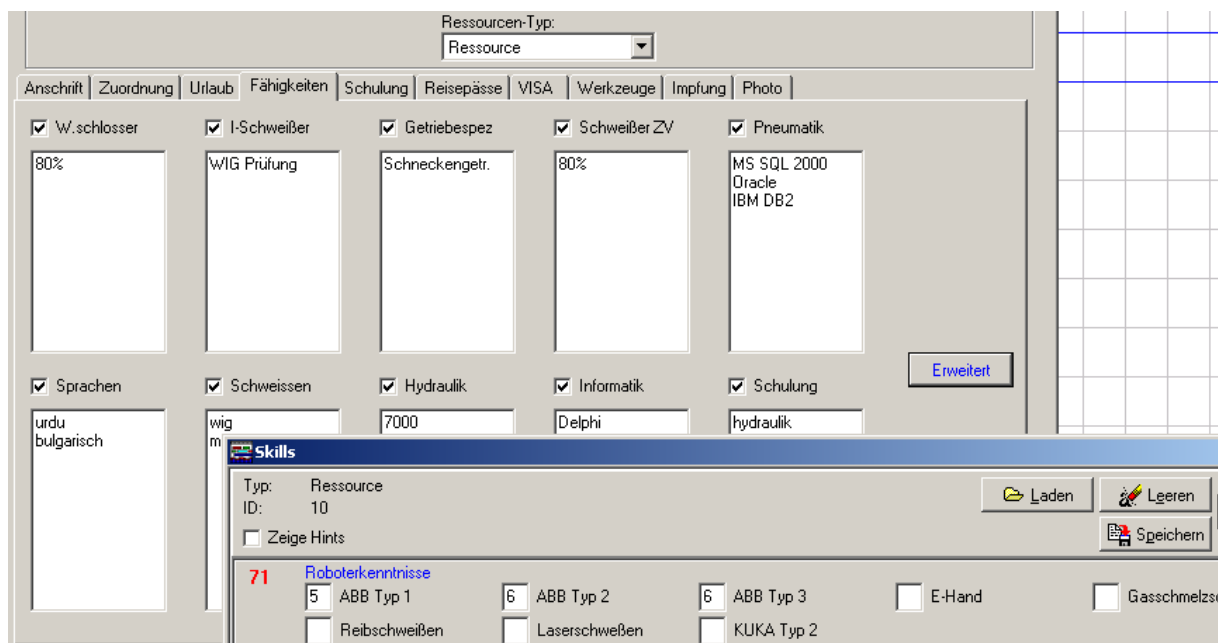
Ressourcen-Typ:
Ressource

Anschrift | Zuordnung | Urlaub | Fähigkeiten | Schulung | Reisepässe | VISA | Werkzeuge | Impfung | Photo

W.schlosser
80%

I-Schweißer
WIG Prüfung

Getriebespez
Schneckengetr.

Schweißer ZV
80%

Pneumatik
MS SQL 2000
Oracle
IBM DB2

Erweitert

Sprachen
urdu
bulgarisch

Schweissen
wig
m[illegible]

Hydraulik
7000

Informatik
Delphi

Schulung
hydraulik

Skills

Typ: Ressource
ID: 10

Laden
Leeren
Speichern

Zeige Hints

71
Roboterkenntnisse
5 ABB Typ 1
6 ABB Typ 2
6 ABB Typ 3
E-Hand
Gasschmelzs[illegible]
Reibschweißen
Laserschweßen
KUKA Typ 2